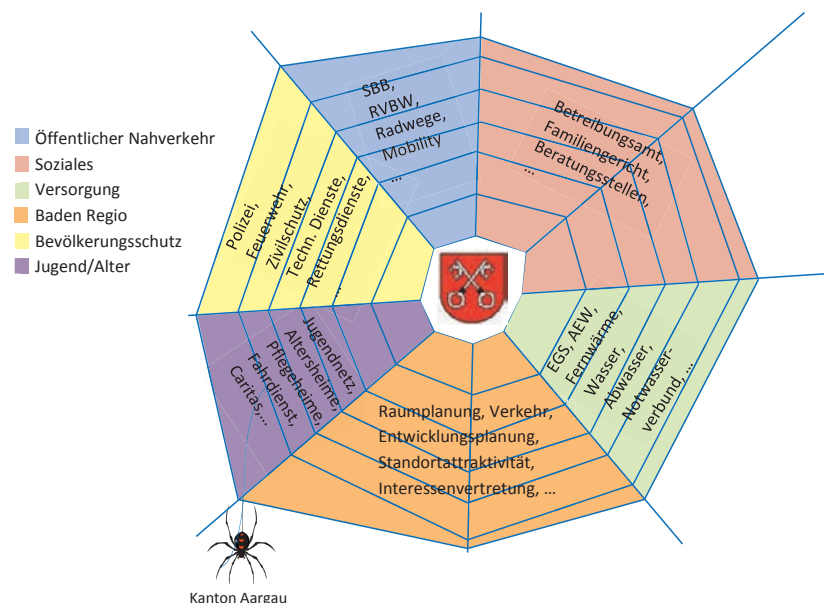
Öffentlicher Nahverkehr
Soziales
Versorgung
Baden Regio
Bevölkerungsschutz
Jugend/Alter

SBB, RVBW, Radwege, Mobility …

Betreibungsamt, Familiengericht, Beratungsstellen, …

EGS, AEW, Fernwärme, Wasser, Abwasser, Notwasserverbund, …

Raumplanung, Verkehr, Entwicklungsplanung, Standortattraktivität, Interessenvertretung, …

Jugendnetz, Altersheime, Pflegeheime, Fahrdienst, Caritas,…

Polizei, Feuerwehr, Zivilschutz, Techn. Dienste, Rettungsdienste, …

Kanton Aargau